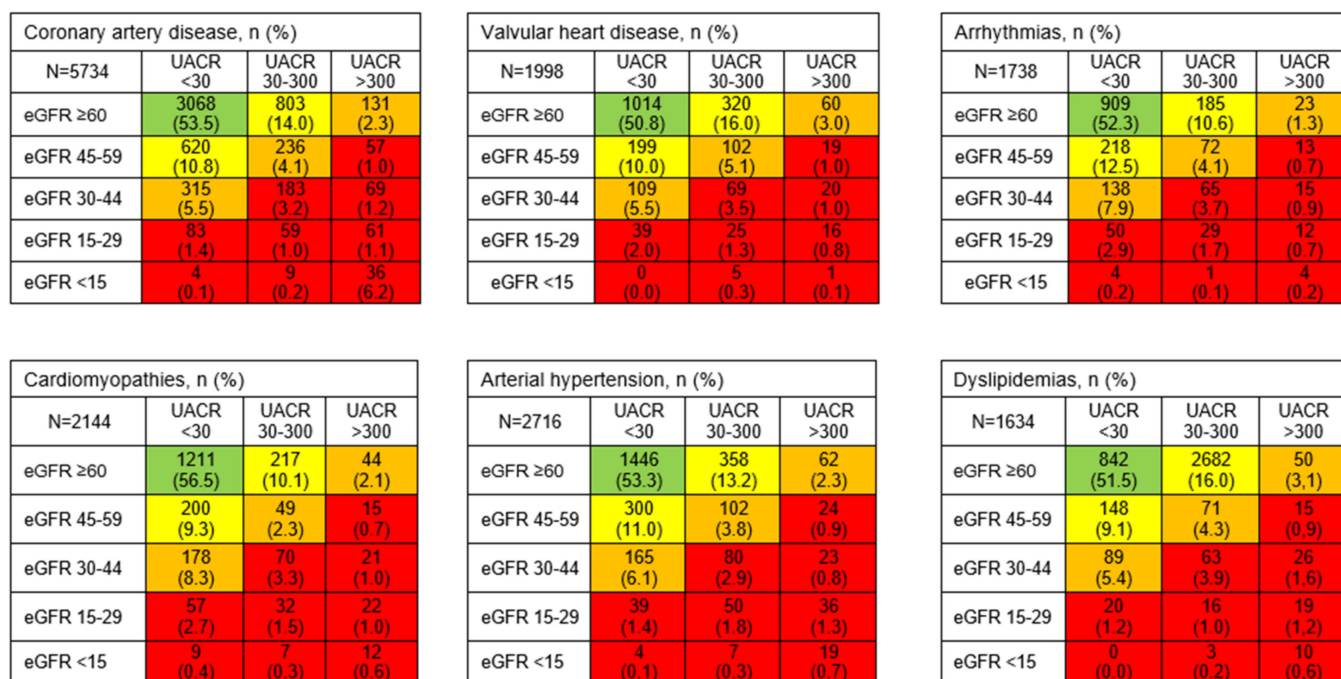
Coronary artery disease, n (%)

| N=5734 | UACR <30 | UACR 30-300 | UACR >300 |
|---|---|---|---|
| eGFR ≥60 | 3068 (53.5) | 803 (14.0) | 131 (2.3) |
| eGFR 45-59 | 620 (10.8) | 236 (4.1) | 57 (1.0) |
| eGFR 30-44 | 315 (5.5) | 183 (3.2) | 69 (1.2) |
| eGFR 15-29 | 83 (1.4) | 59 (1.0) | 61 (1.1) |
| eGFR <15 | 4 (0.1) | 9 (0.2) | 36 (6.2) |

Valvular heart disease, n (%)

| N=1998 | UACR <30 | UACR 30-300 | UACR >300 |
|---|---|---|---|
| eGFR ≥60 | 1014 (50.8) | 320 (16.0) | 60 (3.0) |
| eGFR 45-59 | 199 (10.0) | 102 (5.1) | 19 (1.0) |
| eGFR 30-44 | 109 (5.5) | 69 (3.5) | 20 (1.0) |
| eGFR 15-29 | 39 (2.0) | 25 (1.3) | 16 (0.8) |
| eGFR <15 | 0 (0.0) | 5 (0.3) | 1 (0.1) |

Arrhythmias, n (%)

| N=1738 | UACR <30 | UACR 30-300 | UACR >300 |
|---|---|---|---|
| eGFR ≥60 | 909 (52.3) | 185 (10.6) | 23 (1.3) |
| eGFR 45-59 | 218 (12.5) | 72 (4.1) | 13 (0.7) |
| eGFR 30-44 | 138 (7.9) | 65 (3.7) | 15 (0.9) |
| eGFR 15-29 | 50 (2.9) | 29 (1.7) | 12 (0.7) |
| eGFR <15 | 4 (0.2) | 1 (0.1) | 4 (0.2) |

Cardiomyopathies, n (%)

| N=2144 | UACR <30 | UACR 30-300 | UACR >300 |
|---|---|---|---|
| eGFR ≥60 | 1211 (56.5) | 217 (10.1) | 44 (2.1) |
| eGFR 45-59 | 200 (9.3) | 49 (2.3) | 15 (0.7) |
| eGFR 30-44 | 178 (8.3) | 70 (3.3) | 21 (1.0) |
| eGFR 15-29 | 57 (2.7) | 32 (1.5) | 22 (1.0) |
| eGFR <15 | 9 (0.4) | 7 (0.3) | 12 (0.6) |

Arterial hypertension, n (%)

| N=2716 | UACR <30 | UACR 30-300 | UACR >300 |
|---|---|---|---|
| eGFR ≥60 | 1446 (53.3) | 358 (13.2) | 62 (2.3) |
| eGFR 45-59 | 300 (11.0) | 102 (3.8) | 24 (0.9) |
| eGFR 30-44 | 165 (6.1) | 80 (2.9) | 23 (0.8) |
| eGFR 15-29 | 39 (1.4) | 50 (1.8) | 36 (1.3) |
| eGFR <15 | 4 (0.1) | 7 (0.3) | 19 (0.7) |

Dyslipidemias, n (%)

| N=1634 | UACR <30 | UACR 30-300 | UACR >300 |
|---|---|---|---|
| eGFR ≥60 | 842 (51.5) | 2682 (16.0) | 50 (3,1) |
| eGFR 45-59 | 148 (9.1) | 71 (4.3) | 15 (0,9) |
| eGFR 30-44 | 89 (5.4) | 63 (3.9) | 26 (1,6) |
| eGFR 15-29 | 20 (1.2) | 16 (1.0) | 19 (1,2) |
| eGFR <15 | 0 (0.0) | 3 (0.2) | 10 (0.6) |